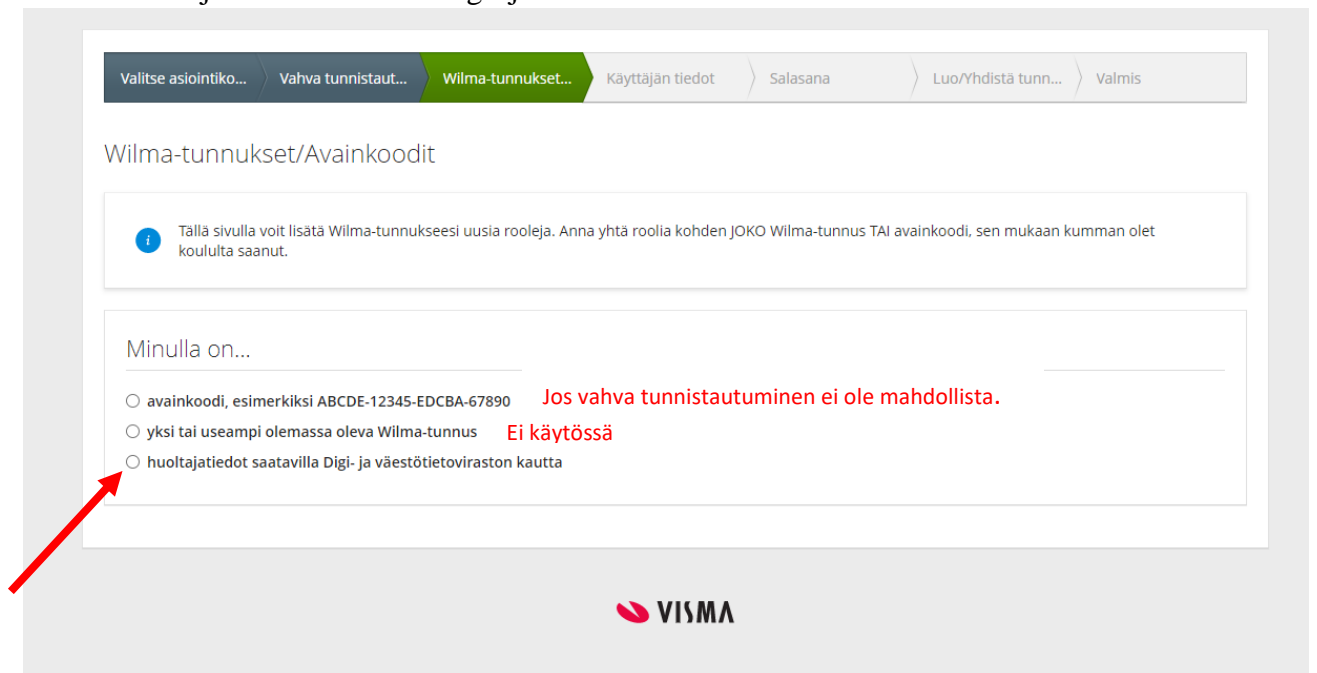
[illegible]

Valitse asiointiko... Vahva tunnistaut... Wilma-tunnukset... Käyttäjän tiedot Salasana Luo/Yhdistä tunn... Valmis

Wilma-tunnukset/Avainkoodit

Tällä sivulla voit lisätä Wilma-tunnukseesi uusia rooleja. Anna yhtä roolia kohden JOKO Wilma-tunnus TAI avainkoodi, sen mukaan kumman olet koululta saanut.

Minulla on...

avainkoodi, esimerkiksi ABCDE-12345-EDCBA-67890 Jos vahva tunnistautuminen ei ole mahdollista.

yksi tai useampi olemassa oleva Wilma-tunnus Ei käytössä

huoltajatiedot saatavilla Digi- ja väestötietoviraston kautta

VISMA